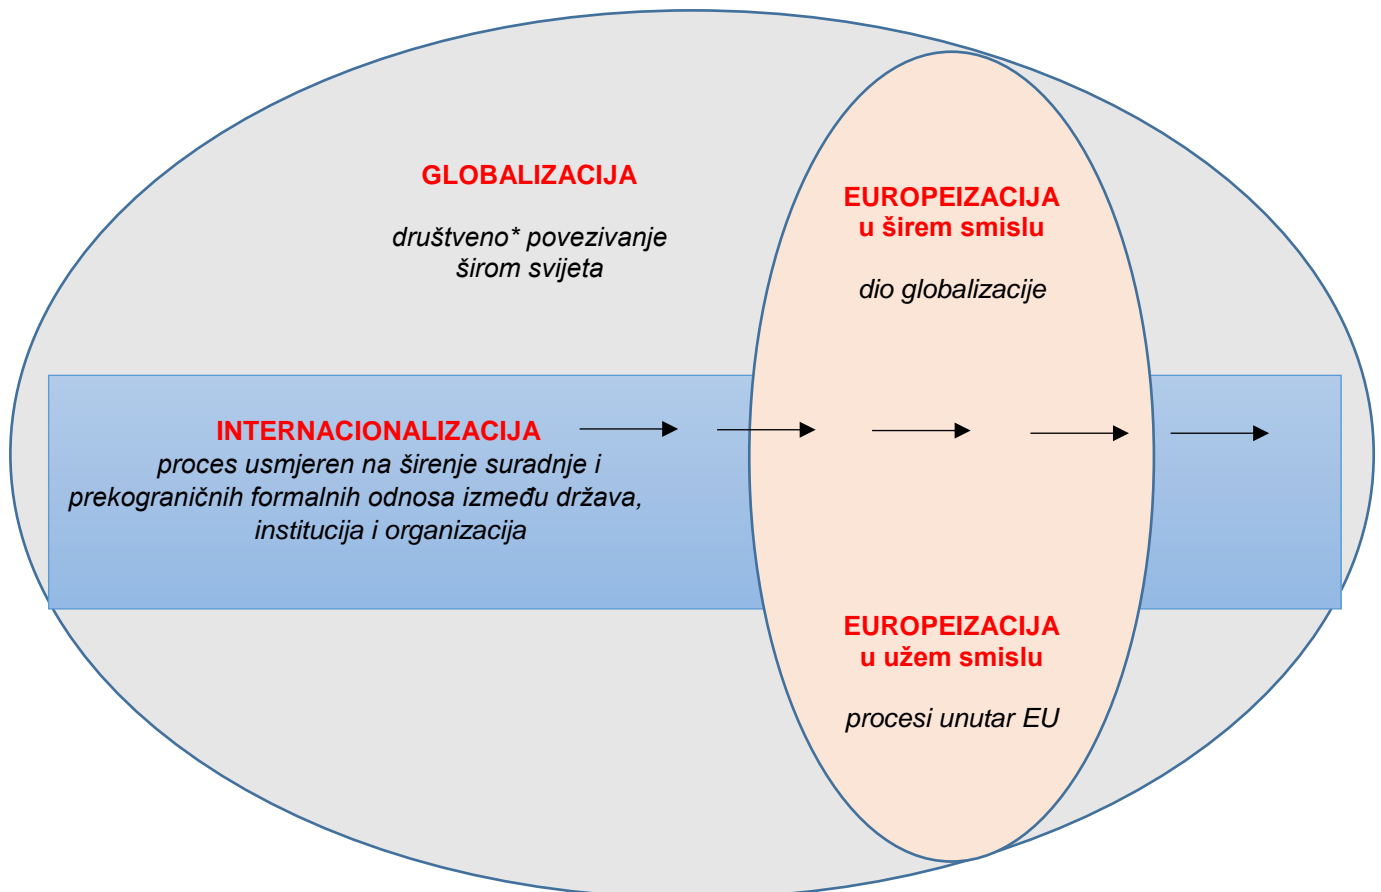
GLOBALIZACIJA

društveno* povezivanje širom svijeta

EUROPEIZACIJA u širem smislu

dio globalizacije

INTERNACIONALIZACIJA
proces usmjeren na širenje suradnje i prekograničnih formalnih odnosa između država, institucija i organizacija

EUROPEIZACIJA u užem smislu

procesi unutar EU